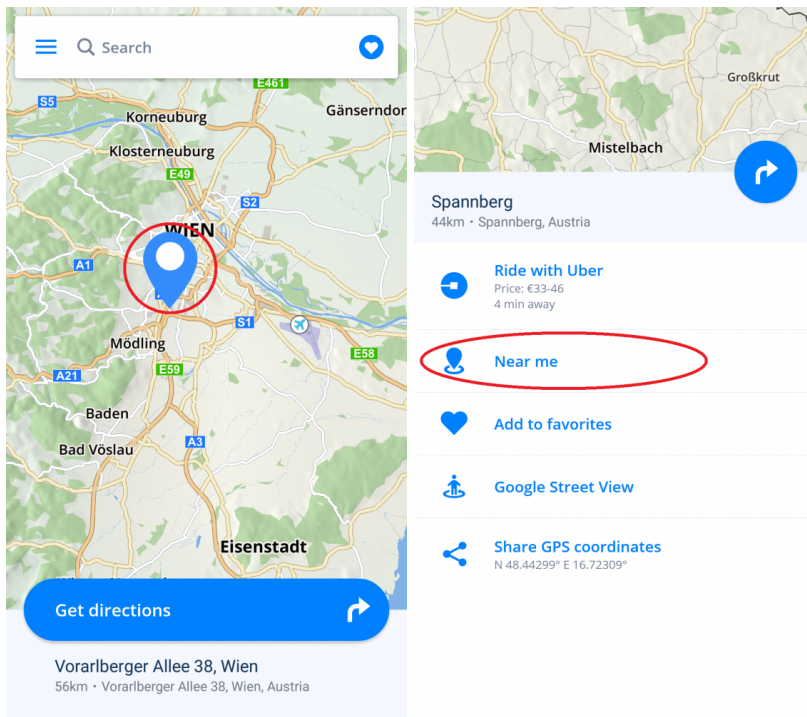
Search

E461
S5
Korneuburg
Gänserndor
Klosterneuburg
E49
S2
WIEN
A1
S1
Mödling
E58
A21
E59
Baden
Bad Vöslau
A3
Eisenstadt

Get directions

Vorarlberger Allee 38, Wien
56km • Vorarlberger Allee 38, Wien, Austria

Großkrut
Mistelbach

Spannberg
44km • Spannberg, Austria

Ride with Uber
Price: €33-46
4 min away

Near me

Add to favorites

Google Street View

Share GPS coordinates
N 48.44299° E 16.72309°